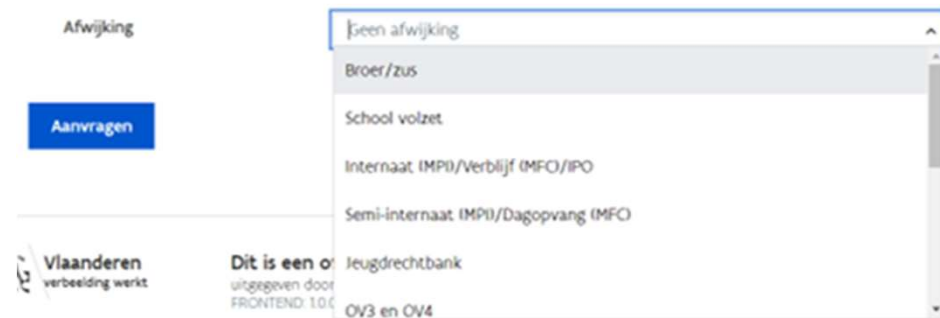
Afwijking

Geen afwijking

Broer/zus

School volzet

Internaat (MPI)/Verblijf (MFC)/IPO

Semi-internaat (MPI)/Dagopvang (MFC)

Jeugdrechtbank

OV3 en OV4

Aanvragen

Vlaanderen
verbeelding werkt

Dit is een o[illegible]
uitgegeven door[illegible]
FRONTEND: 1.0.0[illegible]